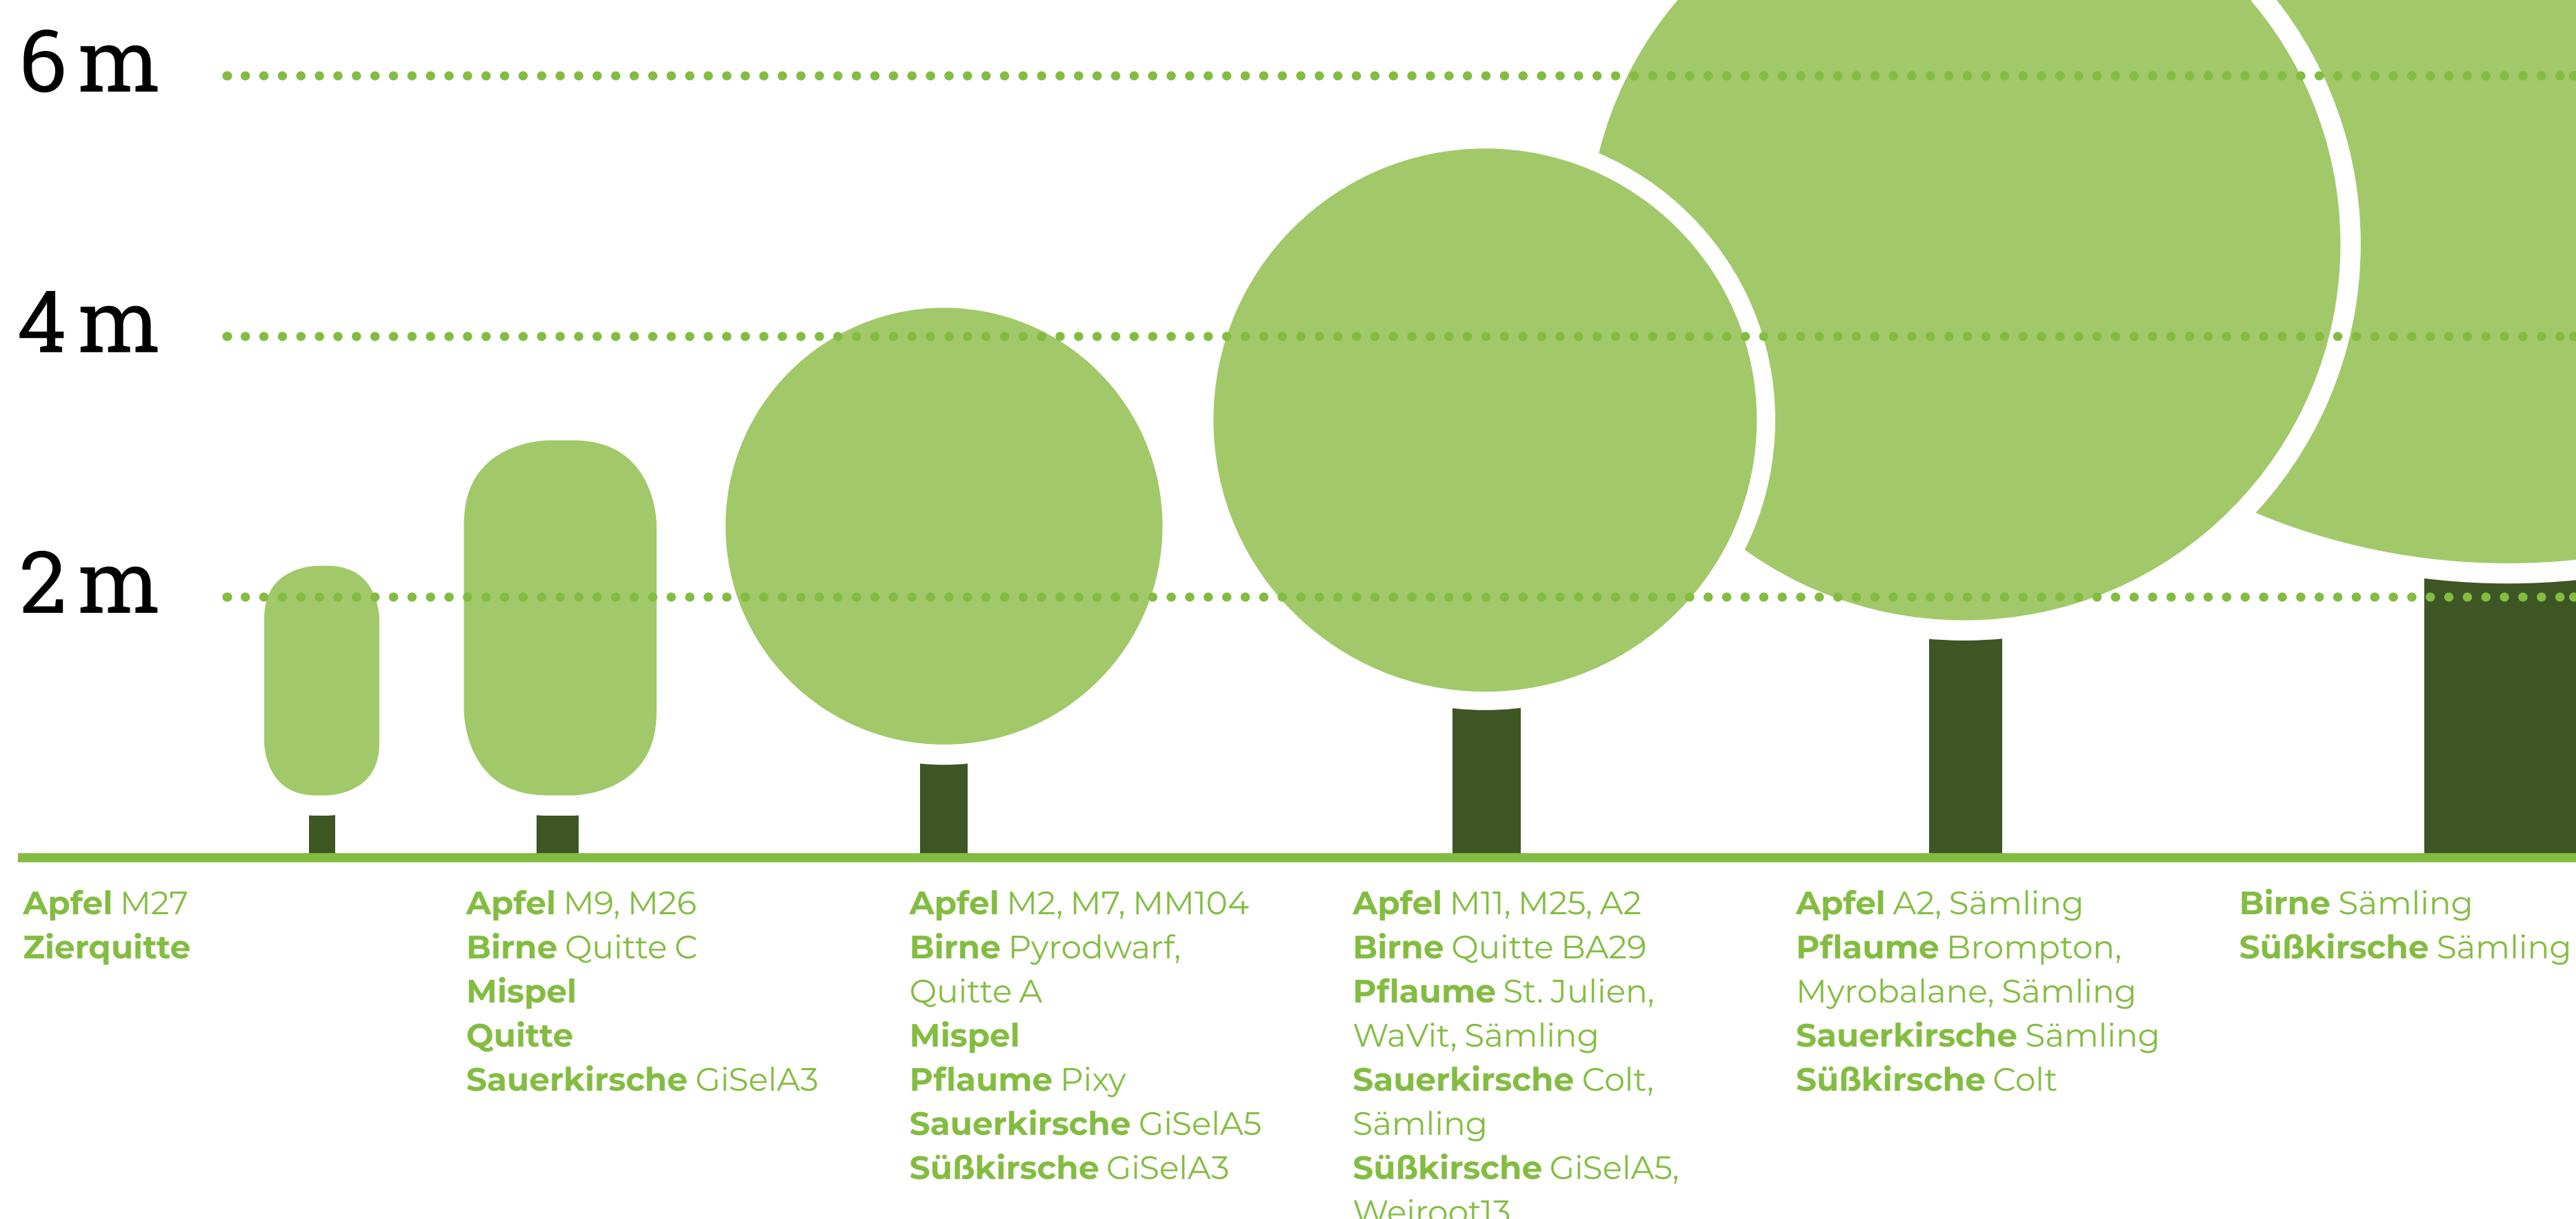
6 m

4 m

2 m

**Apfel** M27
**Zierquitte**

**Apfel** M9, M26
**Birne** Quitte C
**Mispel**
**Quitte**
**Sauerkirsche** GiSelA3

**Apfel** M2, M7, MM104
**Birne** Pyrodwarf, Quitte A
**Mispel**
**Pflaume** Pixy
**Sauerkirsche** GiSelA5
**Süßkirsche** GiSelA3

**Apfel** M11, M25, A2
**Birne** Quitte BA29
**Pflaume** St. Julien, WaVit, Sämling
**Sauerkirsche** Colt, Sämling
**Süßkirsche** GiSelA5, Weiroot13

**Apfel** A2, Sämling
**Pflaume** Brompton, Myrobalane, Sämling
**Sauerkirsche** Sämling
**Süßkirsche** Colt

**Birne** Sämling
**Süßkirsche** Sämling